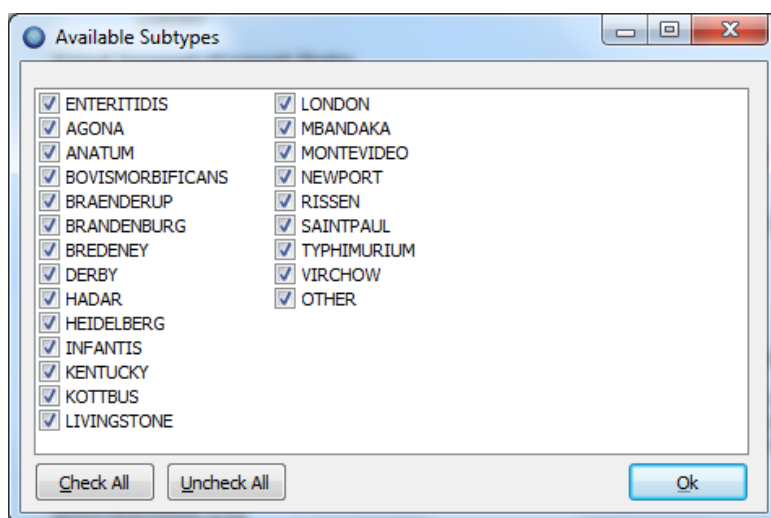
Available Subtypes

ENTERITIDIS
AGONA
ANATUM
BOVISMORBIFICANS
BRAENDERUP
BRANDENBURG
BREDENEY
DERBY
HADAR
HEIDELBERG
INFANTIS
KENTUCKY
KOTTBUS
LIVINGSTONE

LONDON
MBANDAKA
MONTEVIDEO
NEWPORT
RISSEN
SAINTPAUL
TYPHIMURIUM
VIRCHOW
OTHER

Check All
Uncheck All
Ok